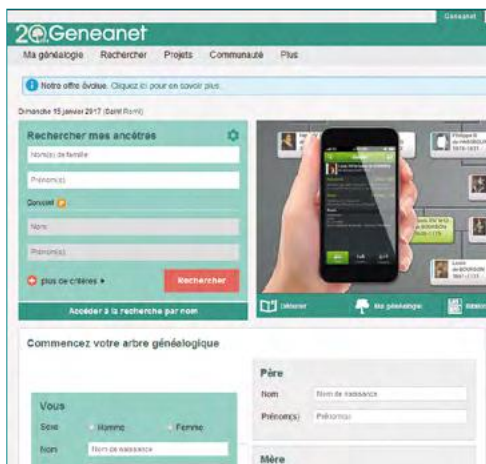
Geneanet

20 Geneanet

Ma généalogie Rechercher Projets Communauté Plus

Notre offre évolue. Cliquez ici pour en savoir plus.

Dimanche 15 janvier 2017 (Saint Rémi)

Rechercher mes ancêtres

Nom(s) de famille

Prénom(s)

Conjoint

Nom

Prénom(s)

plus de critères ▸

Rechercher

Accéder à la recherche par nom

Philippe le de HABSBOURG 1478-1506

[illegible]

Découvrir

Ma généalogie

Commencez votre arbre généalogique

Vous

Sexe Homme Femme

Nom Nom de naissance

Père

Nom Nom de naissance

Prénom(s) Prénom(s)

Mère